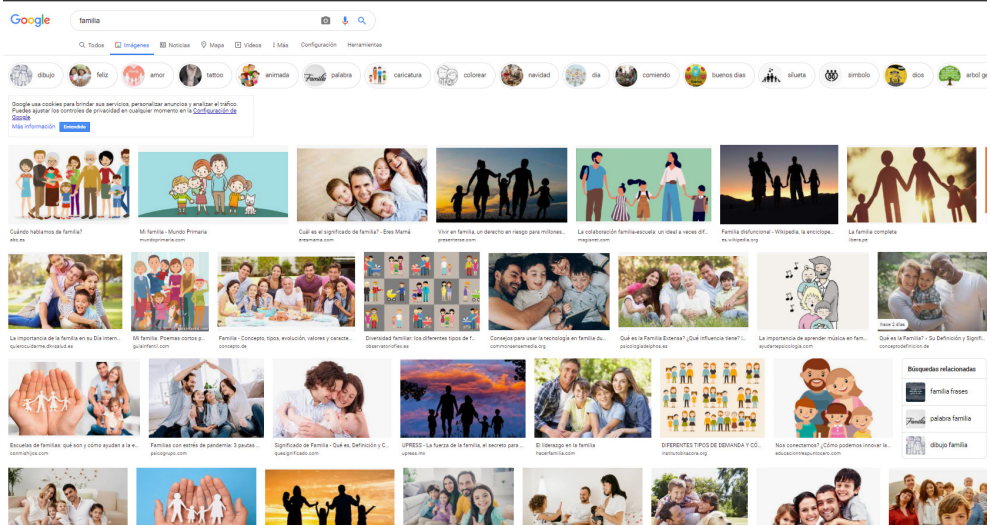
Google

familia

Todos Imágenes Noticias Maps Videos Más Configuración Herramientas

dibujo feliz amor tattoo animada palabra caricatura colorear navidad dia comiendo buenos dias silueta simbolo dios arbol ge

Google usa cookies para brindar sus servicios, personalizar anuncios y analizar el tráfico. Puedes ajustar los controles de privacidad en cualquier momento en la Configuración de Google.
Más información Entendido

Cuándo hablamos de familia?
abc.es

Mi familia - Mundo Primaria
mundoprimaria.com

Cuál es el significado de familia? - Eres Mamá
eresmama.com

Vivir en familia, un derecho en riesgo para millones...
prensenterse.com

La colaboración familia-escuela: un ideal a veces dif...
magisnet.com

Familia disfuncional - Wikipedia, la enciclope...
es.wikipedia.org

La familia completa
libero.pe

La importancia de la familia en su Día Intern...
quierocuidarme.dkvsalud.es

Mi familia. Poemas cortos p...
guiainfantil.com

Familia - Concepto, tipos, evolución, valores y caracte...
concepto.de

Diversidad familiar: los diferentes tipos de f...
observatoriofies.es

Consejos para usar la tecnología en familia du...
commonsensemedia.org

Qué es la Familia Extensa? ¿Qué influencia tiene? ...
psicologiadelphos.es

La importancia de aprender música en fam...
ayudarespsicologia.com

Hace 3 días
Qué es la Familia? - Su Definición y Signifi...
conceptodefinicion.de

Escuelas de familias: qué son y cómo ayudan a la e...
conmishijos.com

Familias con estrés de pandemia: 3 pautas ...
psicogrupo.com

Significado de Familia - Qué es, Definición y C...
quesignificado.com

UPRESS - La fuerza de la familia, el secreto para ...
upress.mx

El liderazgo en la familia
hacerfamilia.com

DIFERENTES TIPOS DE DEMANDA Y CO...
institutobilacora.org

Nos conectamos? ¿Cómo podemos innovar la...
educacionenespuntoceio.com

Búsquedas relacionadas
familia frases
palabra familia
dibujo familia